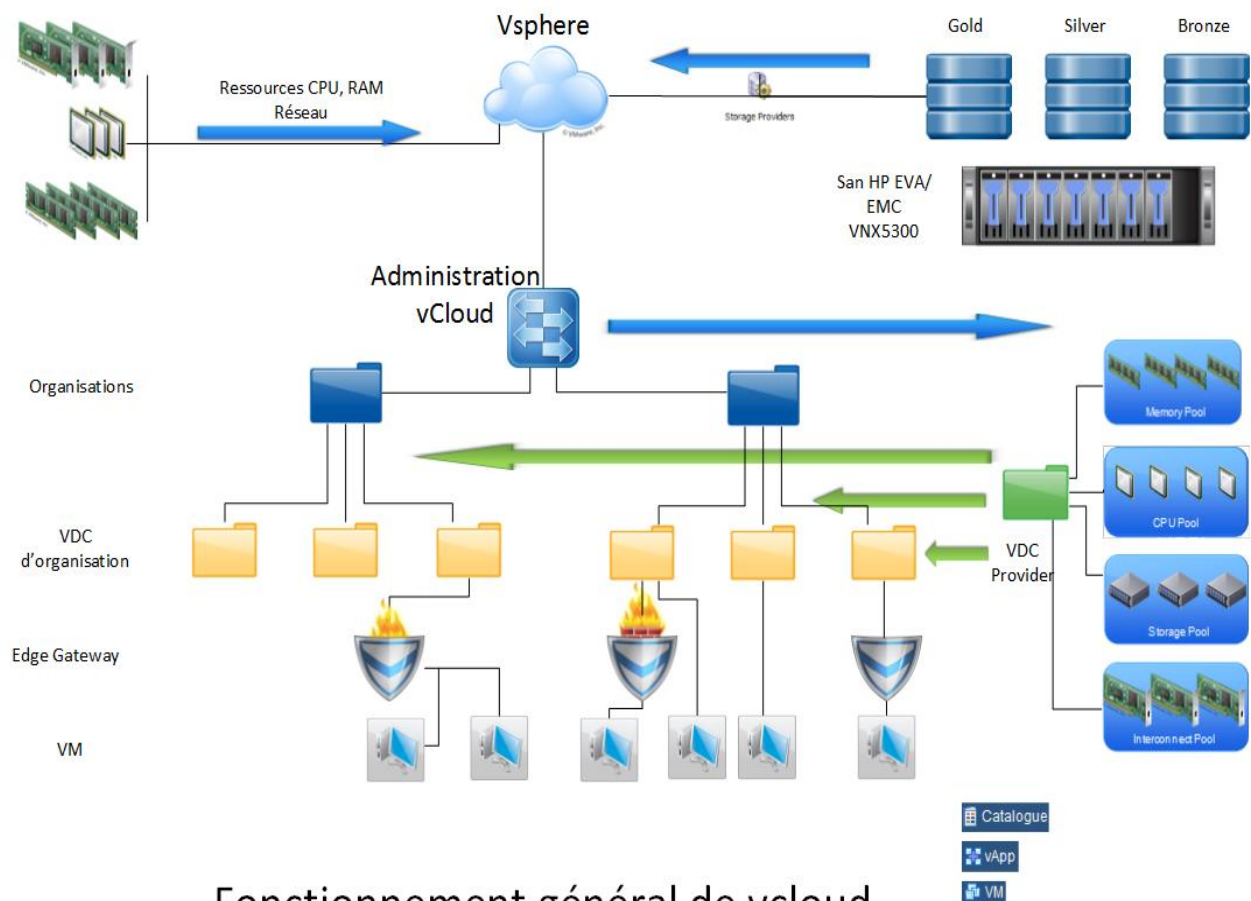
Vsphere

Gold Silver Bronze

Ressources CPU, RAM Réseau

Storage Providers

San HP EVA/ EMC VNX5300

Administration vCloud

Organisations

Memory Pool

CPU Pool

VDC d'organisation

VDC Provider

Storage Pool

Edge Gateway

Interconnect Pool

VM

Catalogue

vApp

VM

Fonctionnement général de vcloud